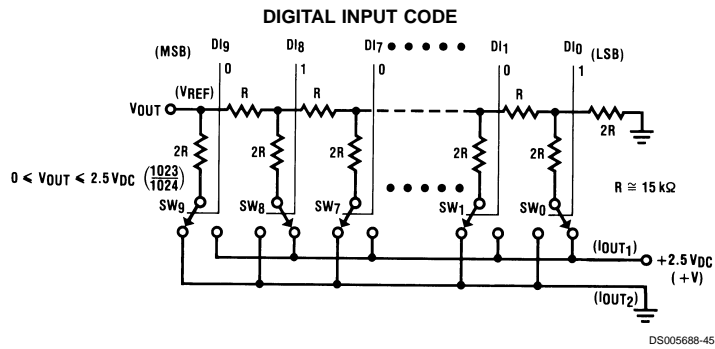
DIGITAL INPUT CODE

(MSB) $DI_9$ 0 $DI_8$ 1 $DI_7$ • • • • • 0 $DI_1$ 0 $DI_0$ 1 (LSB)

$V_{OUT}$ ($V_{REF}$) R R R 2R

2R 2R 2R 2R 2R

$0 \leq V_{OUT} \leq 2.5 V_{DC} \left(\frac{1023}{1024}\right)$

• • • • •

R ≅ 15 kΩ

$SW_9$ $SW_8$ $SW_7$ $SW_1$ $SW_0$

($I_{OUT_1}$) +2.5 $V_{DC}$ (+V)

($I_{OUT_2}$)

DS005688-45